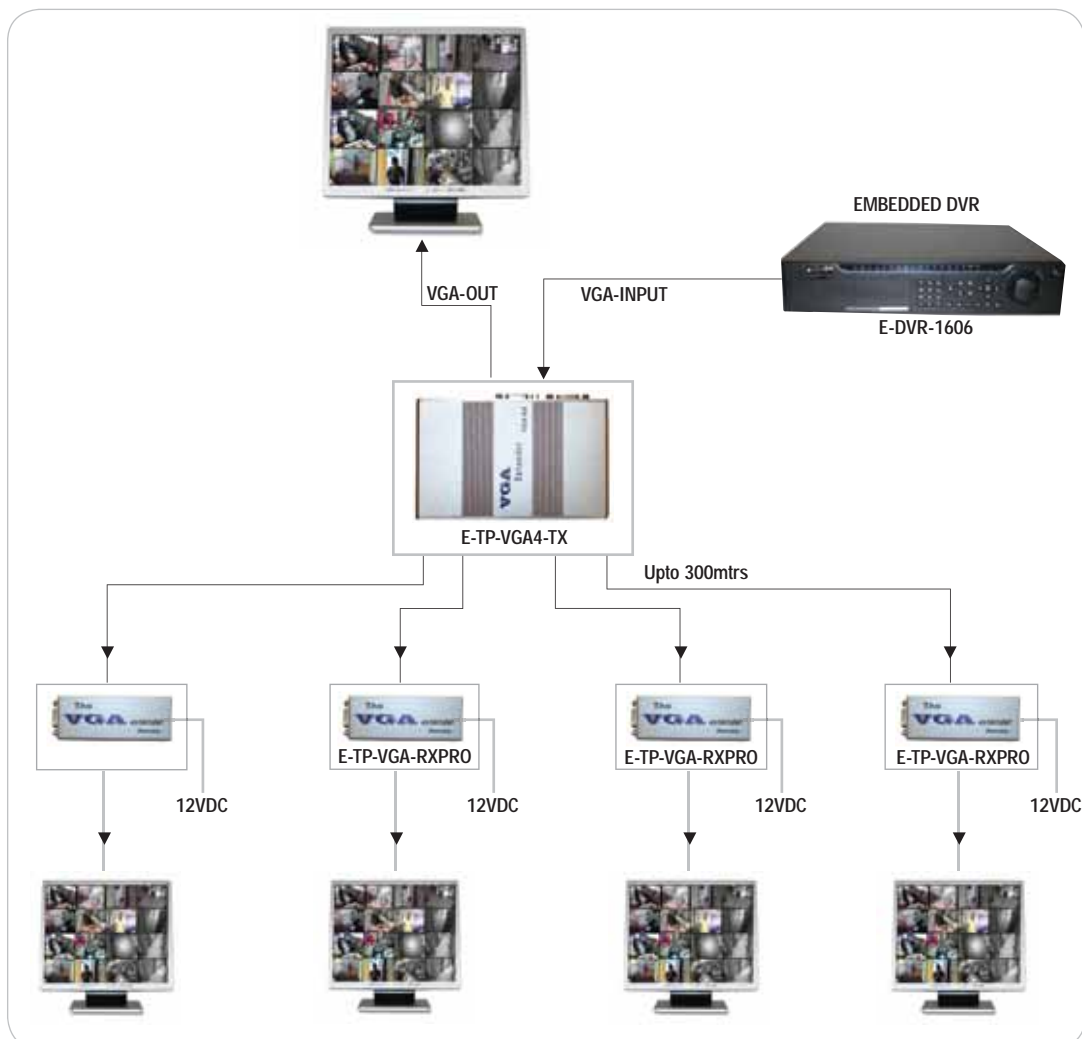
EMBEDDED DVR

VGA-OUT

VGA-INPUT

E-DVR-1606

VGA Extender

E-TP-VGA4-TX

Upto 300mtrs

The VGA extender

12VDC

The VGA extender

E-TP-VGA-RXPRO

12VDC

The VGA extender

E-TP-VGA-RXPRO

12VDC

The VGA extender

E-TP-VGA-RXPRO

12VDC